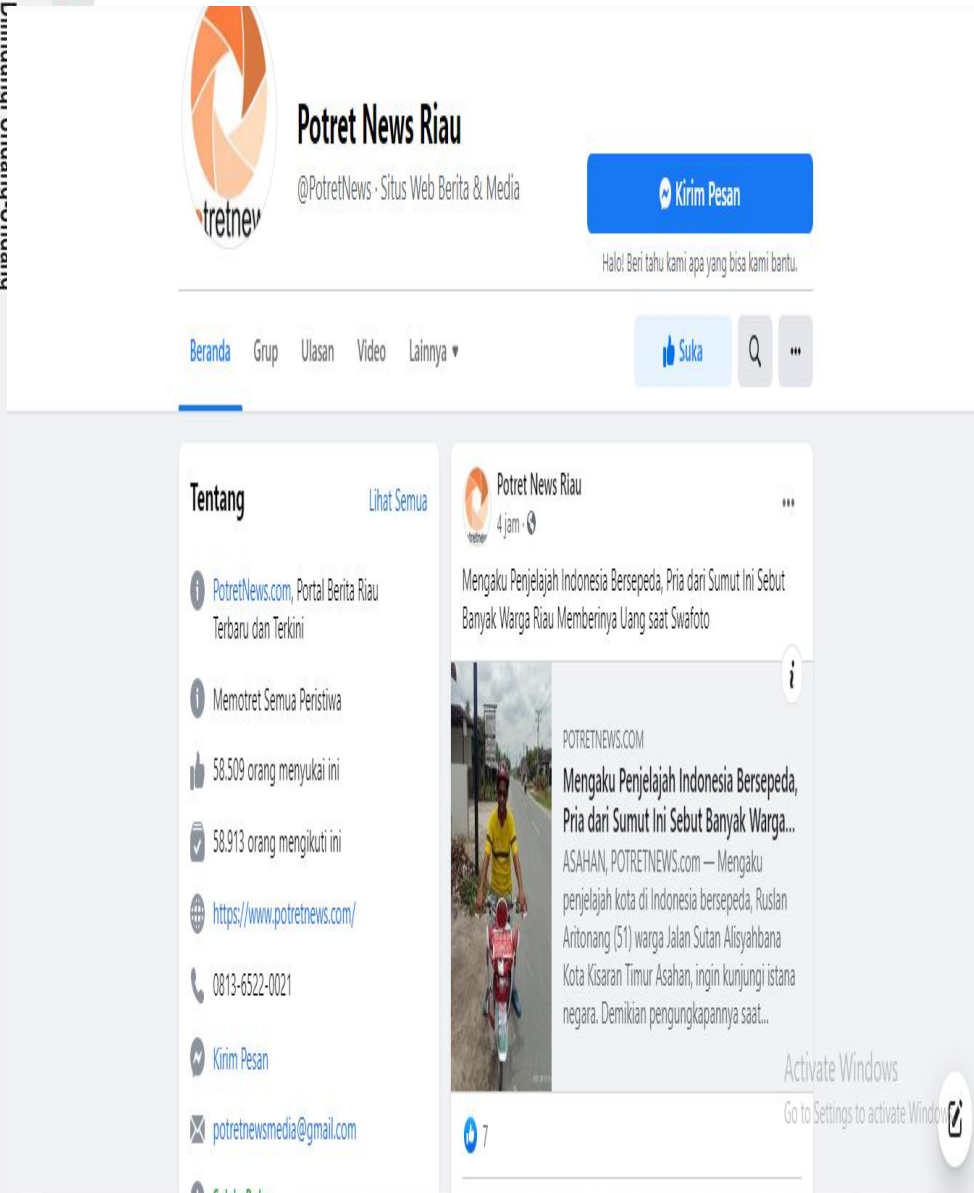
Dilindungi Undang-Undang

tretnew

Potret News Riau

@PotretNews · Situs Web Berita & Media

Kirim Pesan

Halo! Beri tahu kami apa yang bisa kami bantu.

Beranda Grup Ulasan Video Lainnya ▾

Suka

Tentang

Lihat Semua

PotretNews.com, Portal Berita Riau Terbaru dan Terkini

Memotret Semua Peristiwa

58.509 orang menyukai ini

58.913 orang mengikuti ini

https://www.potretnews.com/

0813-6522-0021

Kirim Pesan

potretnewsmedia@gmail.com

Potret News Riau

4 jam ·

Mengaku Penjelajah Indonesia Bersepeda, Pria dari Sumut Ini Sebut Banyak Warga Riau Memberinya Uang saat Swafoto

POTRETNEWS.COM

Mengaku Penjelajah Indonesia Bersepeda, Pria dari Sumut Ini Sebut Banyak Warga...

ASAHAN, POTRETNEWS.com — Mengaku penjelajah kota di Indonesia bersepeda, Ruslan Aritonang (51) warga Jalan Sutan Alisyahbana Kota Kisaran Timur Asahan, ingin kunjungi istana negara. Demikian pengungkapannya saat...

7

Activate Windows

Go to Settings to activate Windows.